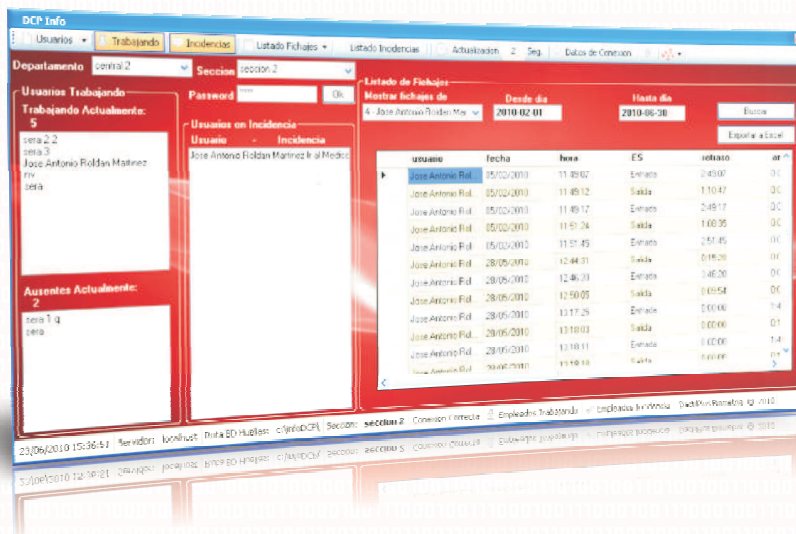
DCP Info

Usuarios ▾ | Trabajando | Incidencias | Listado Fichajes ▾ | Listado Incidencias | Actualizacion 2 Seg. | Datos de Conexion

Departamento central 2 Seccion seccion 2

Usuarios Trabajando
Trabajando Actualmente:
5
sera 2 2
sera 3
Jose Antonio Roldan Martinez
nv
sera

Ausentes Actualmente:
2
sera 1 q
sera

Password ***** Ok

Usuarios en Incidencia
Usuario Incidencia
Jose Antonio Roldan Martinez Ir al Medico

Listado de Fichajes
Mostrar fichajes de
4 - Jose Antonio Roldan Mar
Desde dia
2010-02-01
Hasta dia
2010-06-30
Buscar
Exportar a Excel

| | usuario | fecha | hora | ES | retraso | ar |
|---|---|---|---|---|---|---|
| ▸ | Jose Antonio Rol... | 05/02/2010 | 11:49:07 | Entrada | 2:43:07 | 0:0 |
| | Jose Antonio Rol... | 05/02/2010 | 11:49:12 | Salida | 1:10:47 | 0:0 |
| | Jose Antonio Rol... | 05/02/2010 | 11:49:17 | Entrada | 2:49:17 | 0:0 |
| | Jose Antonio Rol... | 05/02/2010 | 11:51:24 | Salida | 1:00:35 | 0:0 |
| | Jose Antonio Rol... | 05/02/2010 | 11:51:45 | Entrada | 2:51:45 | 0:0 |
| | Jose Antonio Rol... | 28/05/2010 | 12:44:31 | Salida | 0:15:29 | 0:0 |
| | Jose Antonio Rol... | 28/05/2010 | 12:46:20 | Entrada | 3:46:20 | 0:0 |
| | Jose Antonio Rol... | 28/05/2010 | 12:50:05 | Salida | 0:09:54 | 0:0 |
| | Jose Antonio Rol... | 28/05/2010 | 13:17:25 | Entrada | 0:00:00 | 1:4 |
| | Jose Antonio Rol... | 28/05/2010 | 13:18:03 | Salida | 0:00:00 | 0:1 |
| | Jose Antonio Rol... | 28/05/2010 | 13:18:11 | Entrada | 0:00:00 | 1:4 |
| | Jose Antonio Rol... | 28/05/2010 | 13:18:19 | Salida | 0:00:00 | 0:1 |

23/06/2010 15:36:51 | Servidor: localhost | Ruta BD Huellas: c:\InfoDCP\ | Seccion: seccion 2 | Conexion Correcta | Empleados Trabajando | Empleados Incidencia | DaddPos Ronaldo © 2010